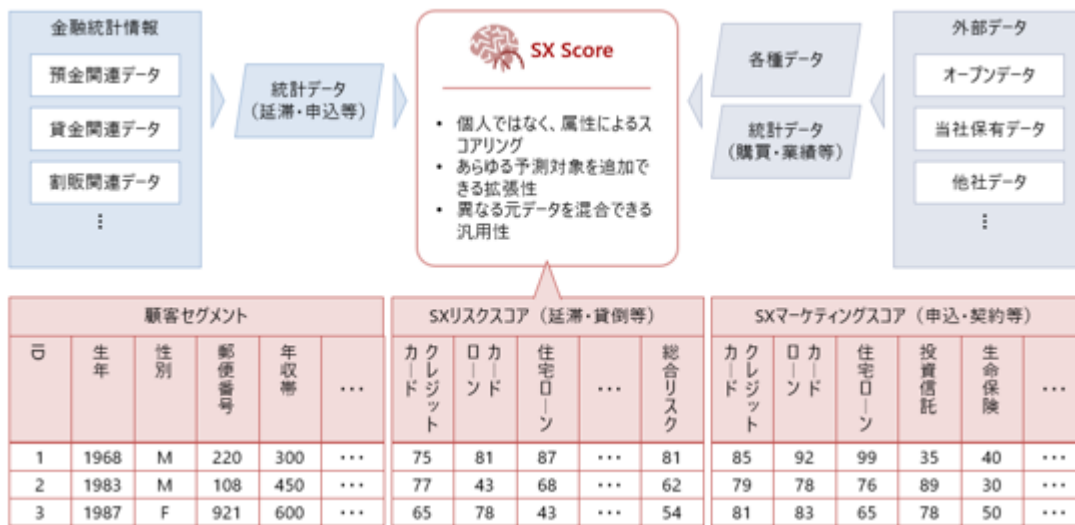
金融統計情報

預金関連データ

貸金関連データ

割販関連データ

⋮

統計データ（延滞・申込等）

SX Score

• 個人ではなく、属性によるスコアリング
• あらゆる予測対象を追加できる拡張性
• 異なる元データを混合できる汎用性

各種データ

統計データ（購買・業績等）

外部データ

オープンデータ

当社保有データ

他社データ

⋮

| 顧客セグメント | | | | | | SXリスクスコア（延滞・貸倒等） | | | | | SXマーケティングスコア（申込・契約等） | | | | | |
|---|---|---|---|---|---|---|---|---|---|---|---|---|---|---|---|---|
| ID | 生年 | 性別 | 郵便番号 | 年収帯 | ・・・ | クレジットカード | カードローン | 住宅ローン | ・・・ | 総合リスク | クレジットカード | カードローン | 住宅ローン | 投資信託 | 生命保険 | ・・・ |
| 1 | 1968 | M | 220 | 300 | ・・・ | 75 | 81 | 87 | ・・・ | 81 | 85 | 92 | 99 | 35 | 40 | ・・・ |
| 2 | 1983 | M | 108 | 450 | ・・・ | 77 | 43 | 68 | ・・・ | 62 | 79 | 78 | 76 | 89 | 30 | ・・・ |
| 3 | 1987 | F | 921 | 600 | ・・・ | 65 | 78 | 43 | ・・・ | 54 | 81 | 83 | 65 | 78 | 50 | ・・・ |